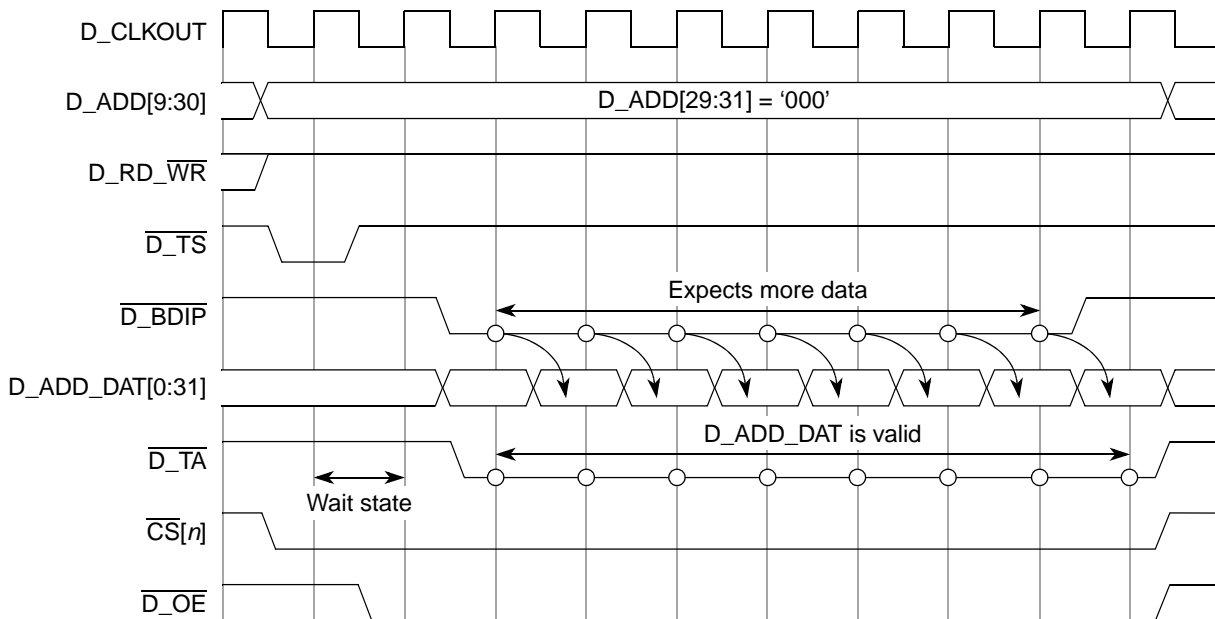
D_CLKOUT

D_ADD[9:30]

D_ADD[29:31] = '000'

D_RD_$\overline{\text{WR}}$

$\overline{\text{D\_TS}}$

$\overline{\text{D\_BDIP}}$

Expects more data

D_ADD_DAT[0:31]

$\overline{\text{D\_TA}}$

D_ADD_DAT is valid

Wait state

$\overline{\text{CS}}[n]$

$\overline{\text{D\_OE}}$